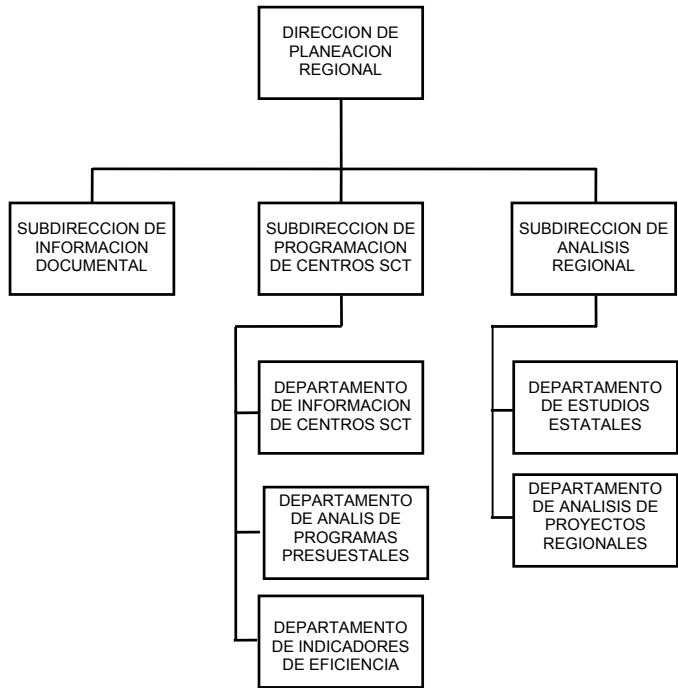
DIRECCION DE PLANEACION REGIONAL

SUBDIRECCION DE INFORMACION DOCUMENTAL

SUBDIRECCION DE PROGRAMACION DE CENTROS SCT

SUBDIRECCION DE ANALISIS REGIONAL

DEPARTAMENTO DE INFORMACION DE CENTROS SCT

DEPARTAMENTO DE ANALIS DE PROGRAMAS PRESUESTALES

DEPARTAMENTO DE INDICADORES DE EFICIENCIA

DEPARTAMENTO DE ESTUDIOS ESTATALES

DEPARTAMENTO DE ANALISIS DE PROYECTOS REGIONALES